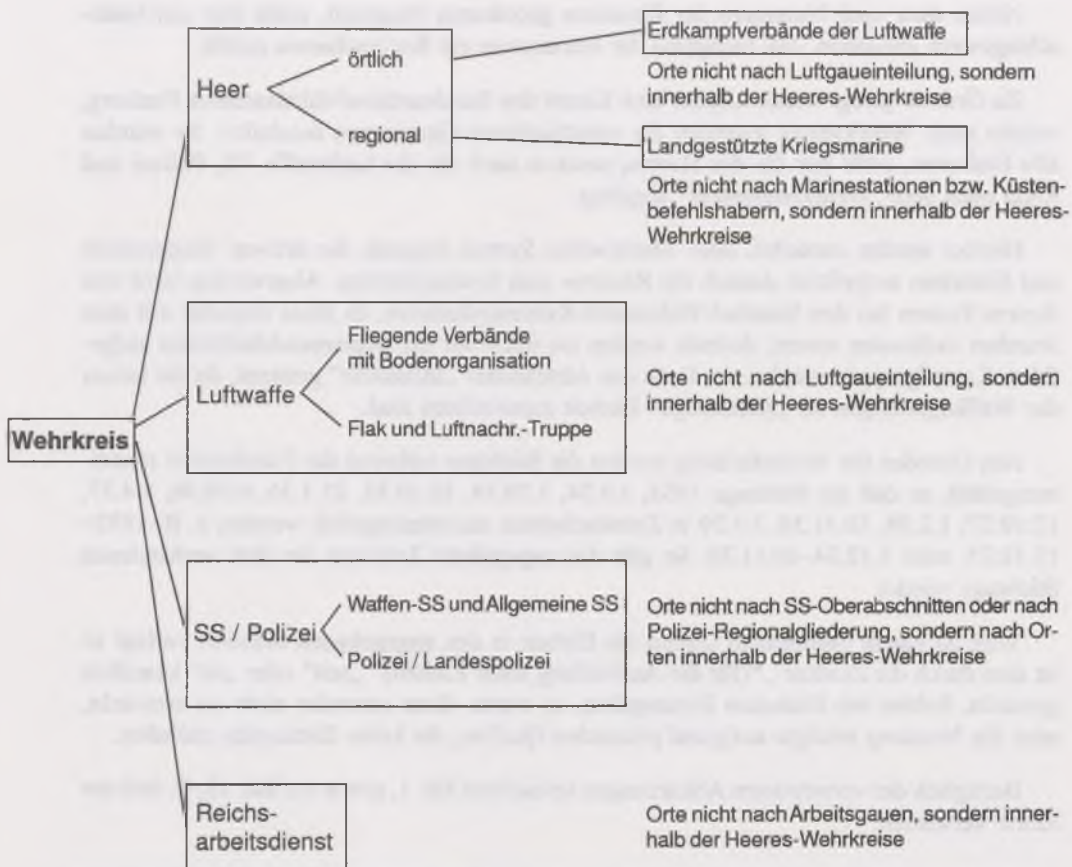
Wehrkreis

Heer

örtlich

regional

Erdkampfverbände der Luftwaffe

Orte nicht nach Luftgaueinteilung, sondern innerhalb der Heeres-Wehrkreise

Landgestützte Kriegsmarine

Orte nicht nach Marinestationen bzw. Küstenbefehlshabern, sondern innerhalb der Heeres-Wehrkreise

Luftwaffe

Fliegende Verbände mit Bodenorganisation

Flak und Luftnachr.-Truppe

Orte nicht nach Luftgaueinteilung, sondern innerhalb der Heeres-Wehrkreise

SS / Polizei

Waffen-SS und Allgemeine SS

Polizei / Landespolizei

Orte nicht nach SS-Oberabschnitten oder nach Polizei-Regionalgliederung, sondern nach Orten innerhalb der Heeres-Wehrkreise

Reichsarbeitsdienst

Orte nicht nach Arbeitsgauen, sondern innerhalb der Heeres-Wehrkreise